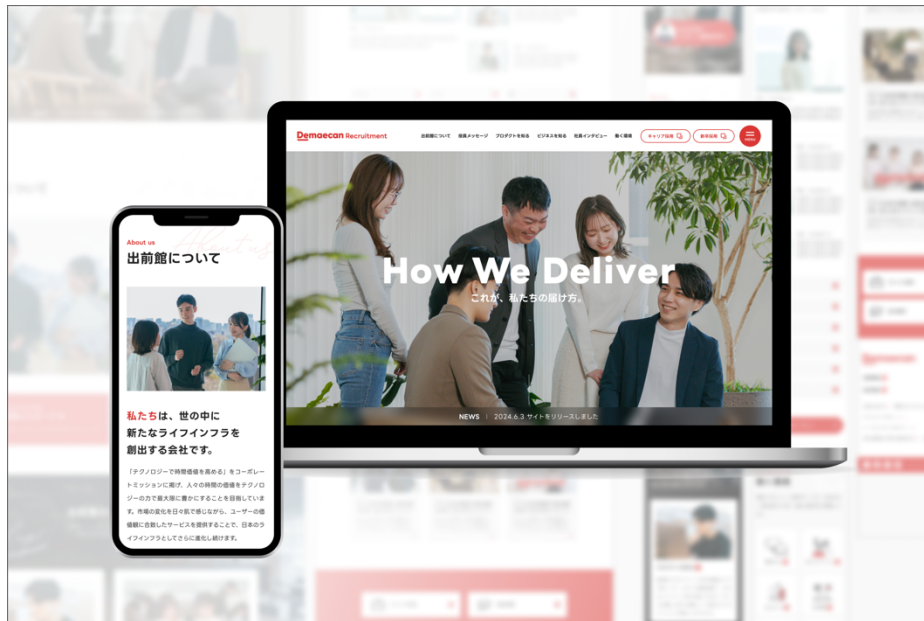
Demaecan Recruitment

出前館について　社長メッセージ　プロダクトを知る　ビジネスを知る　社員インタビュー　働く環境

キャリア採用　新卒採用

MENU

How We Deliver

これが、私たちの届け方。

NEWS | 2024.6.3 サイトをリリースしました

About us

About us

出前館について

私たちは、世の中に新たなライフインフラを創出する会社です。

「テクノロジーで時間価値を高める」をコーポレートミッションに掲げ、人々の時間の価値をテクノロジーの力で最大限に豊かにすることを目指しています。市場の変化を日々肌で感じながら、ユーザーの価値観に合致したサービスを提供することで、日本のライフインフラとしてさらに進化し続けます。